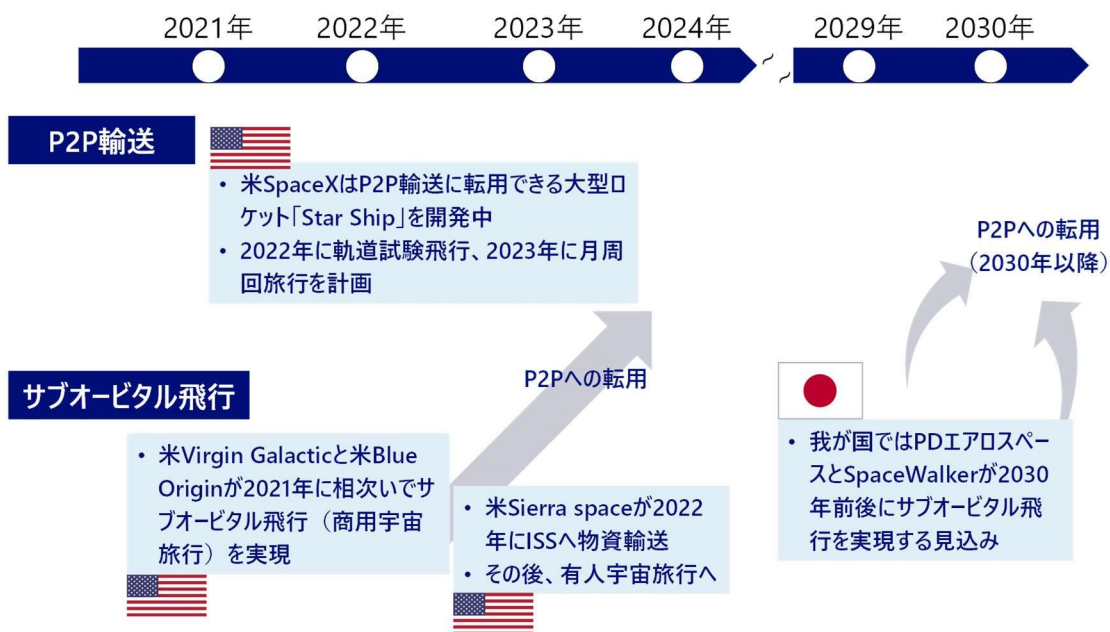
2021年 2022年 2023年 2024年 2029年 2030年

P2P輸送

• 米SpaceXはP2P輸送に転用できる大型ロケット「Star Ship」を開発中
• 2022年に軌道試験飛行、2023年に月周回旅行を計画

P2Pへの転用
(2030年以降)

サブオービタル飛行

P2Pへの転用

• 米Virgin Galacticと米Blue Originが2021年に相次いでサブオービタル飛行（商用宇宙旅行）を実現

• 米Sierra spaceが2022年にISSへ物資輸送
• その後、有人宇宙旅行へ

• 我が国ではPDエアロスペースとSpaceWalkerが2030年前後にサブオービタル飛行を実現する見込み